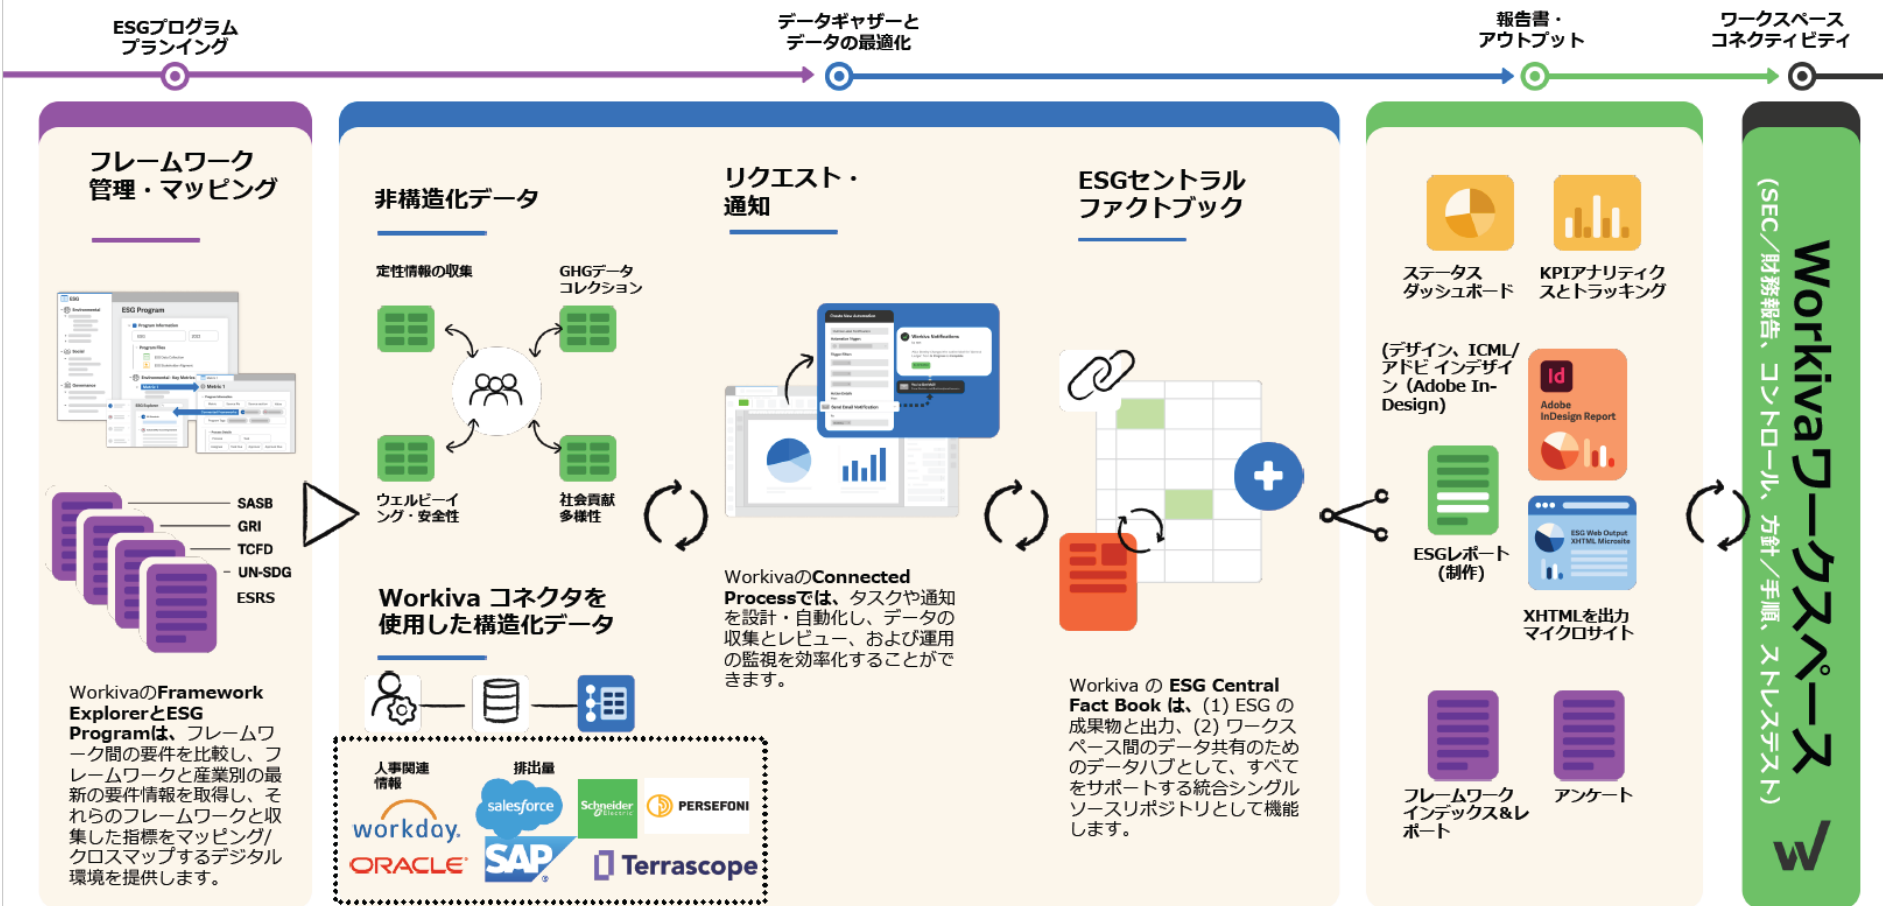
ESGプログラム
プランイング

データギャザーと
データの最適化

報告書・
アウトプット

ワークスペース
コネクティビティ

フレームワーク
管理・マッピング

SASB
GRI
TCFD
UN-SDG
ESRS

WorkivaのFramework ExplorerとESG Programは、フレームワーク間の要件を比較し、フレームワークと産業別の最新の要件情報を取得し、それらのフレームワークと収集した指標をマッピング/クロスマップするデジタル環境を提供します。

非構造化データ

定性情報の収集

GHGデータ
コレクション

ウエルビーイング・安全性

社会貢献
多様性

Workiva コネクタを
使用した構造化データ

人事関連
情報

排出量

workday.
salesforce
Schneider Electric
PERSEFONI
ORACLE
SAP
Terrascope

リクエスト・
通知

WorkivaのConnected Processでは、タスクや通知を設計・自動化し、データの収集とレビュー、および運用の監視を効率化することができます。

ESGセントラル
ファクトブック

Workiva の ESG Central Fact Book は、(1) ESG の成果物と出力、(2) ワークスペース間のデータ共有のためのデータハブとして、すべてをサポートする統合シングルソースリポジトリとして機能します。

ステータス
ダッシュボード

KPIアナリティクスとトラッキング

(デザイン、ICML/アドビ インデザイン (Adobe In-Design)

Id
Adobe
InDesign Report

ESGレポート
(制作)

ESG Web Output
XHTML Microsite

XHTMLを出力
マイクロサイト

フレームワーク
インデックス&レポート

アンケート

Workivaワークスペース
(SEC/財務報告、コントロール、方針/手順、ストレステスト)